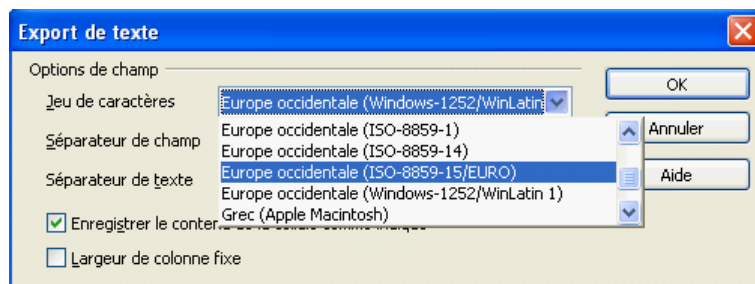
Export de texte

Options de champ

Jeu de caractères

Europe occidentale (Windows-1252/WinLatin

Séparateur de champ

Séparateur de texte

Europe occidentale (ISO-8859-1)
Europe occidentale (ISO-8859-14)
Europe occidentale (ISO-8859-15/EURO)
Europe occidentale (Windows-1252/WinLatin 1)
Grec (Apple Macintosh)

Enregistrer le conte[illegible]

Largeur de colonne fixe

OK

Annuler

Aide